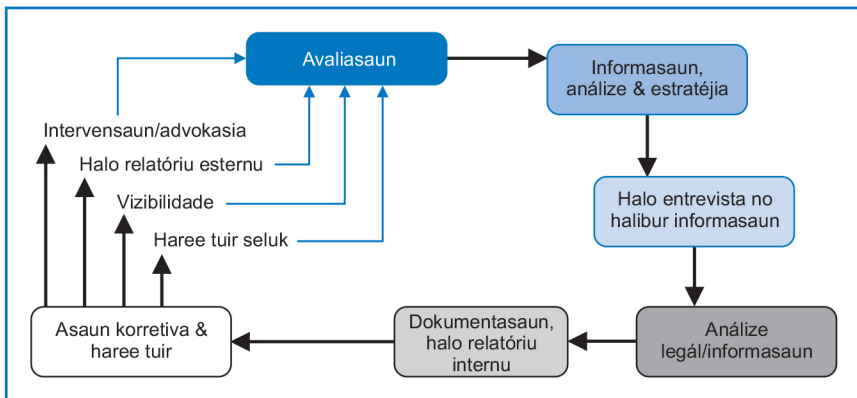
Avaliasaun

Informasaun, análize & estratéjia

Halo entrevista no halibur informasaun

Análize legál/informasaun

Dokumentasaun, halo relatóriu internu

Asaun korretiva & haree tuir

Intervensaun/advokasia

Halo relatóriu esternu

Vizibilidade

Haree tuir seluk